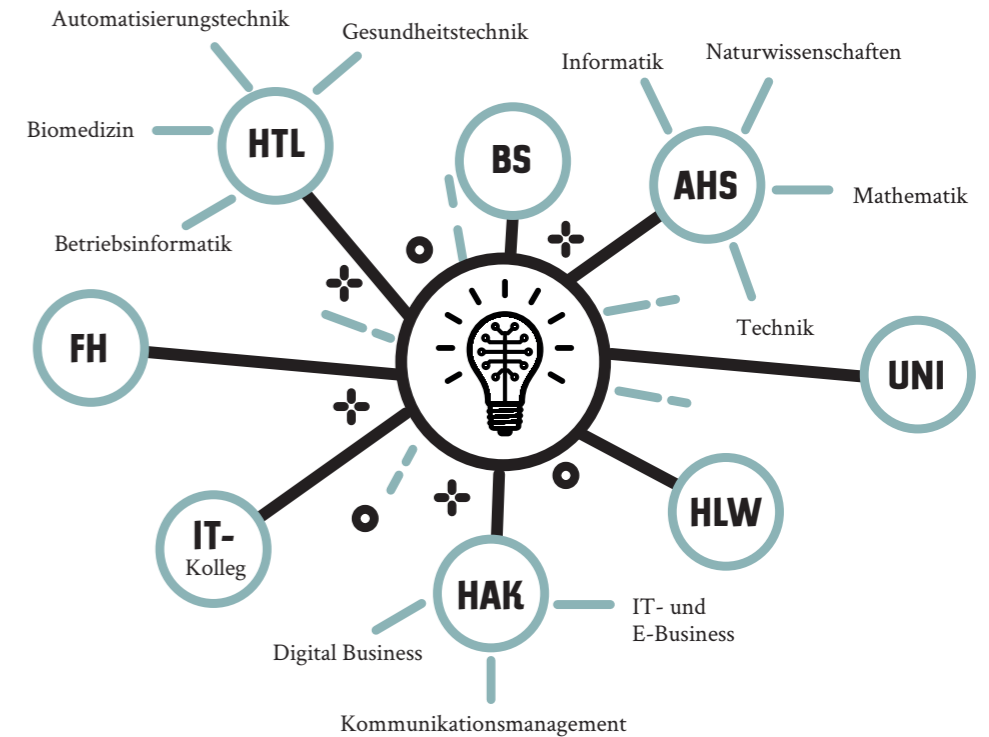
Automatisierungstechnik

Gesundheitstechnik

Biomedizin

HTL

Betriebsinformatik

BS

Informatik

Naturwissenschaften

AHS

Mathematik

Technik

FH

UNI

HLW

IT-
Kolleg

HAK

IT- und
E-Business

Digital Business

Kommunikationsmanagement